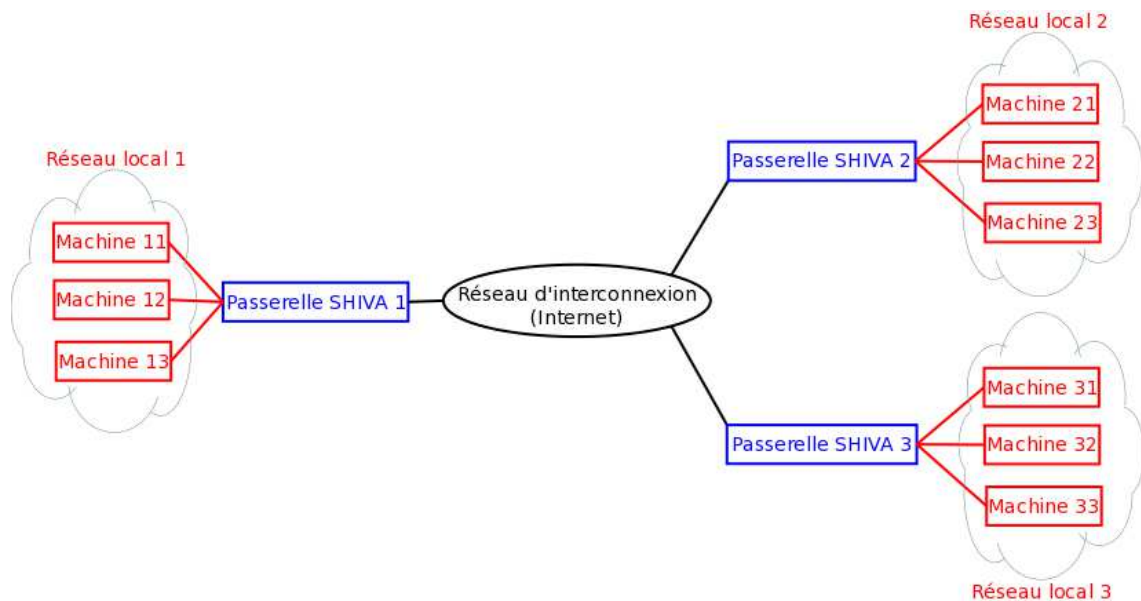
Réseau local 2

Machine 21
Machine 22
Machine 23

Passerelle SHIVA 2

Réseau local 1

Machine 11
Machine 12
Machine 13

Passerelle SHIVA 1

Réseau d'interconnexion
(Internet)

Passerelle SHIVA 3

Machine 31
Machine 32
Machine 33

Réseau local 3